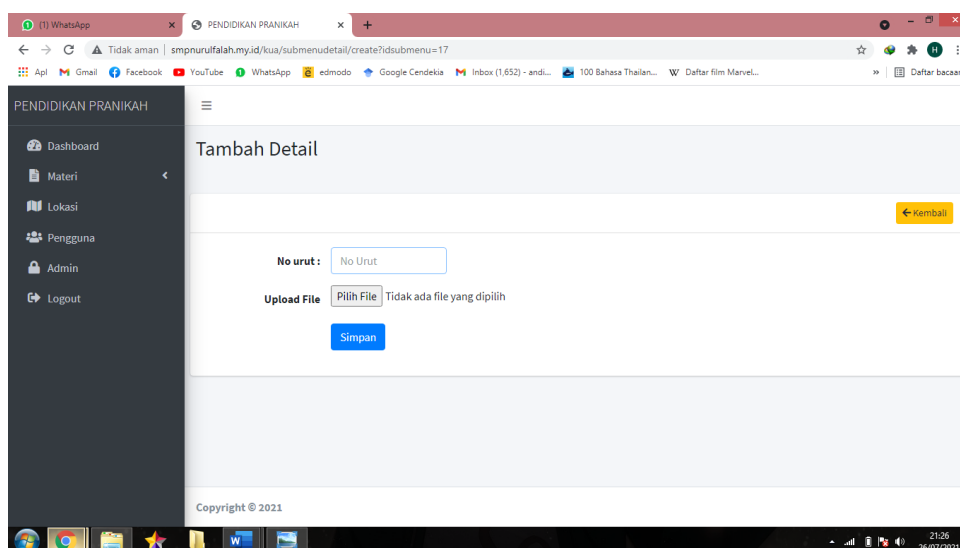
(1) WhatsApp
PENDIDIKAN PRANIKAH
Tidak aman | smpnurulfalah.my.id/kua/submenudetail/create?idsubmenu=17
Apl Gmail Facebook YouTube WhatsApp edmodo Google Cendekia Inbox (1,652) - andi... 100 Bahasa Thailan... Daftar film Marvel... » Daftar bacaan

PENDIDIKAN PRANIKAH
Dashboard
Materi
Lokasi
Pengguna
Admin
Logout

Tambah Detail

← Kembali

No urut : No Urut
Upload File Pilih File Tidak ada file yang dipilih
Simpan

Copyright © 2021

21:26
26/07/2021